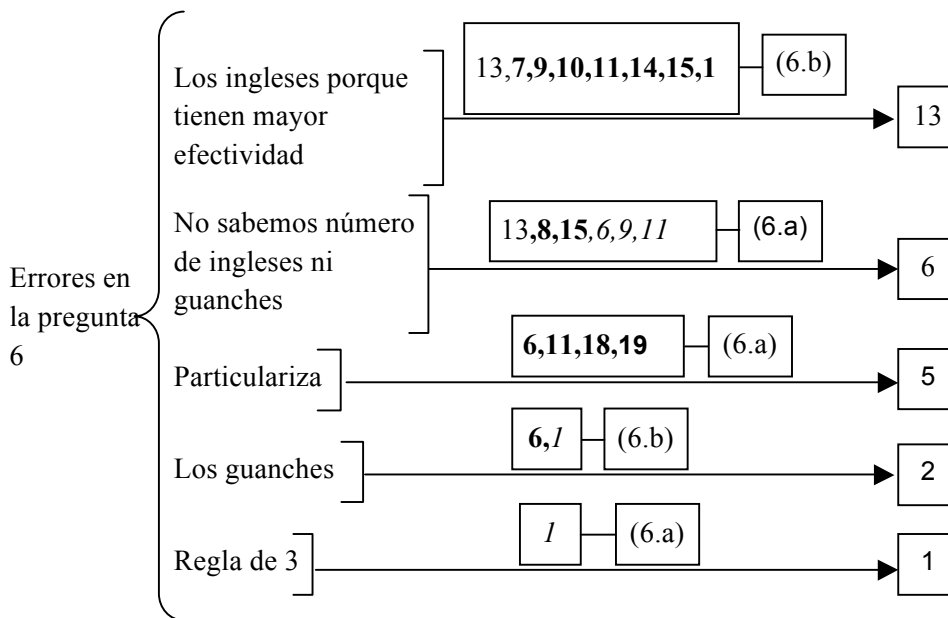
Errores en la pregunta 6

Los ingleses porque tienen mayor efectividad

13,**7,9,10,11,14,15,1**

(6.b)

13

No sabemos número de ingleses ni guanches

13**,8,15**,*6,9,11*

(6.a)

6

Particulariza

**6,11,18,19**

(6.a)

5

Los guanches

**6,***1*

(6.b)

2

Regla de 3

*1*

(6.a)

1